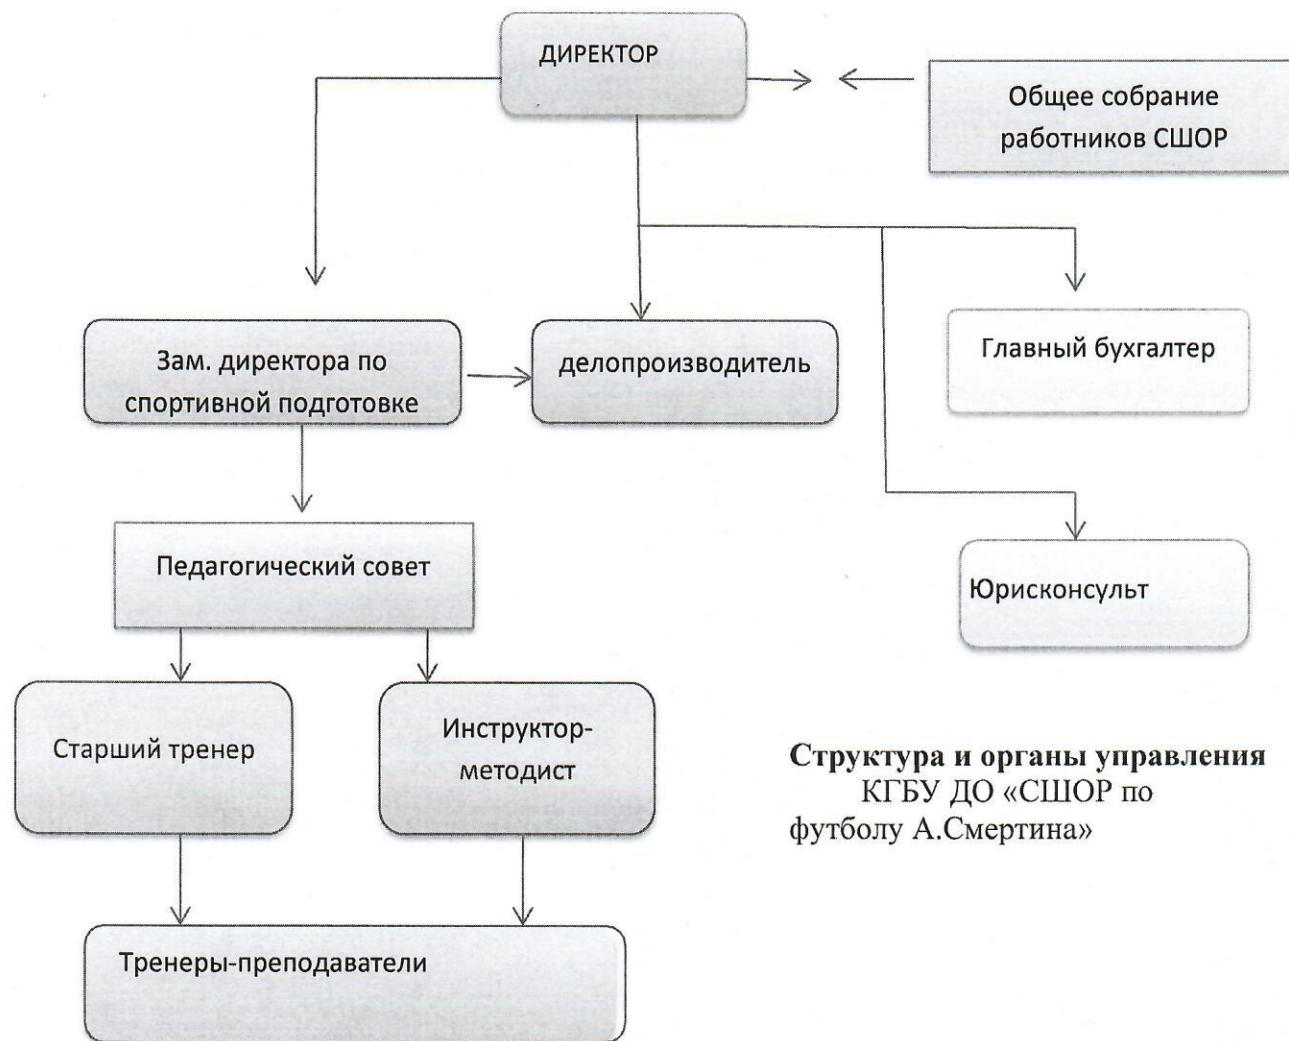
ДИРЕКТОР

Общее собрание работников СШОР

Зам. директора по спортивной подготовке

делопроизводитель

Главный бухгалтер

Педагогический совет

Юрисконсульт

Старший тренер

Инструктор-методист

Тренеры-преподаватели

**Структура и органы управления** КГБУ ДО «СШОР по футболу А.Смертина»